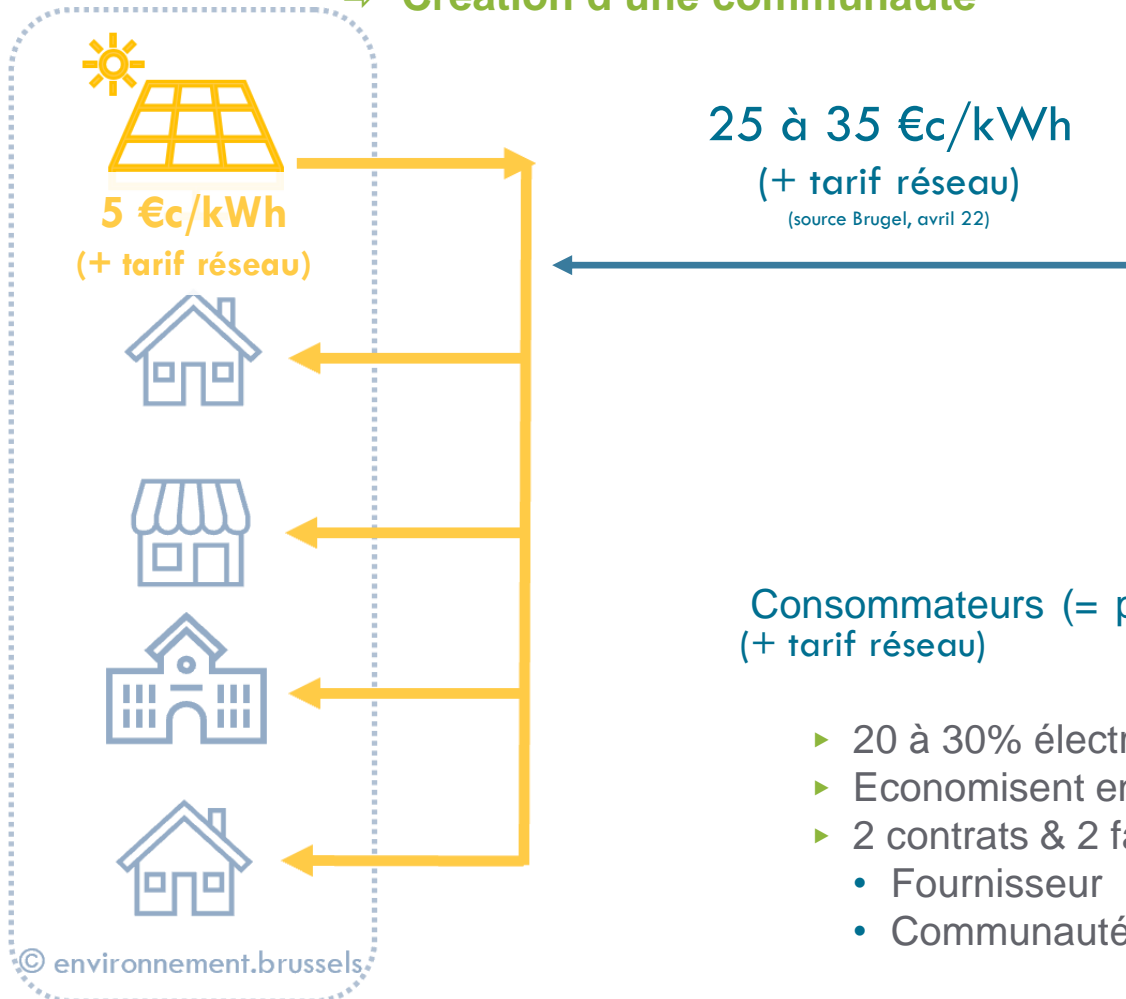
⇒ Création d'une communauté

5 €c/kWh
(+ tarif réseau)

25 à 35 €c/kWh
(+ tarif réseau)
(source Brugel, avril 22)

Consommateurs (= p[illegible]
(+ tarif réseau)

- 20 à 30% électr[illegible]
- Economisent e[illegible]
- 2 contrats & 2 f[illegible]
  - Fournisseur
  - Communauté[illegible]

© environnement.brussels